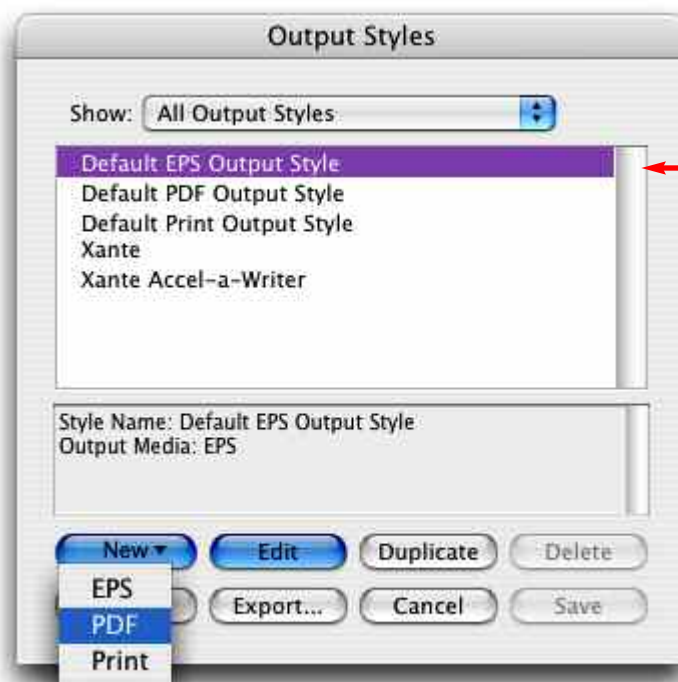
Output Styles

Show: All Output Styles

Default EPS Output Style
Default PDF Output Style
Default Print Output Style
Xante
Xante Accel-a-Writer

Style Name: Default EPS Output Style
Output Media: EPS

New ▾ Edit Duplicate Delete

EPS
PDF
Print

Export... Cancel Save